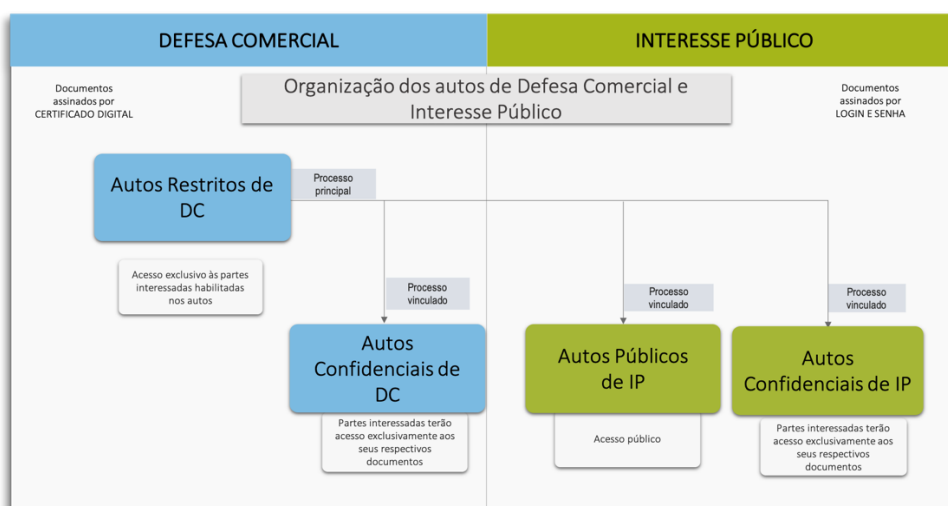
DEFESA COMERCIAL

INTERESSE PÚBLICO

Documentos assinados por CERTIFICADO DIGITAL

Organização dos autos de Defesa Comercial e Interesse Público

Documentos assinados por LOGIN E SENHA

Autos Restritos de DC

Processo principal

Acesso exclusivo às partes interessadas habilitadas nos autos

Processo vinculado

Processo vinculado

Processo vinculado

Autos Confidenciais de DC

Partes interessadas terão acesso exclusivamente aos seus respectivos documentos

Autos Públicos de IP

Acesso público

Autos Confidenciais de IP

Partes interessadas terão acesso exclusivamente aos seus respectivos documentos